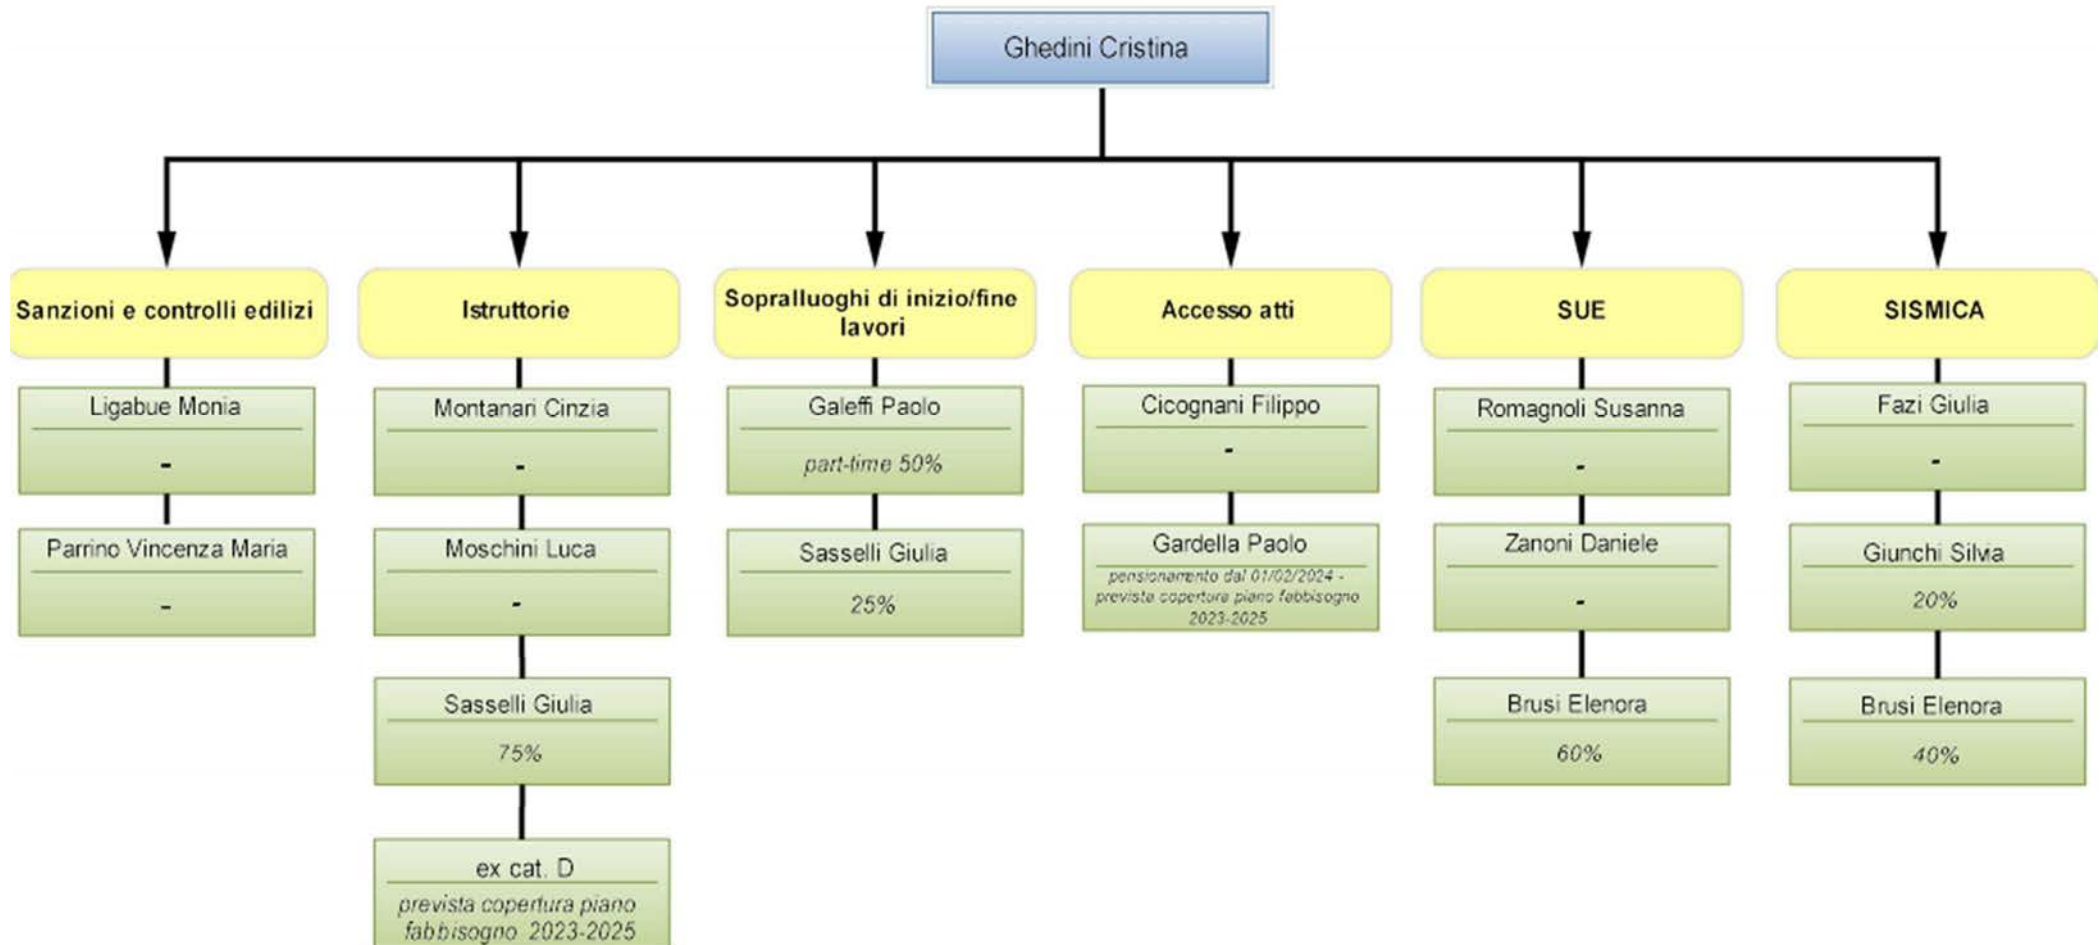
Ghedini Cristina

Sanzioni e controlli edilizi

Ligabue Monia

-

Parrino Vincenza Maria

-

Istruttorie

Montanari Cinzia

-

Moschini Luca

-

Sasselli Giulia

75%

ex cat. D

prevista copertura piano fabbisogno 2023-2025

Sopralluoghi di inizio/fine lavori

Galeffi Paolo

part-time 50%

Sasselli Giulia

25%

Accesso atti

Cicognani Filippo

-

Gardella Paolo

pensionamento dal 01/02/2024 - prevista copertura piano fabbisogno 2023-2025

SUE

Romagnoli Susanna

-

Zanoni Daniele

-

Brusi Elenora

60%

SISMICA

Fazi Giulia

-

Giunchi Silvia

20%

Brusi Elenora

40%